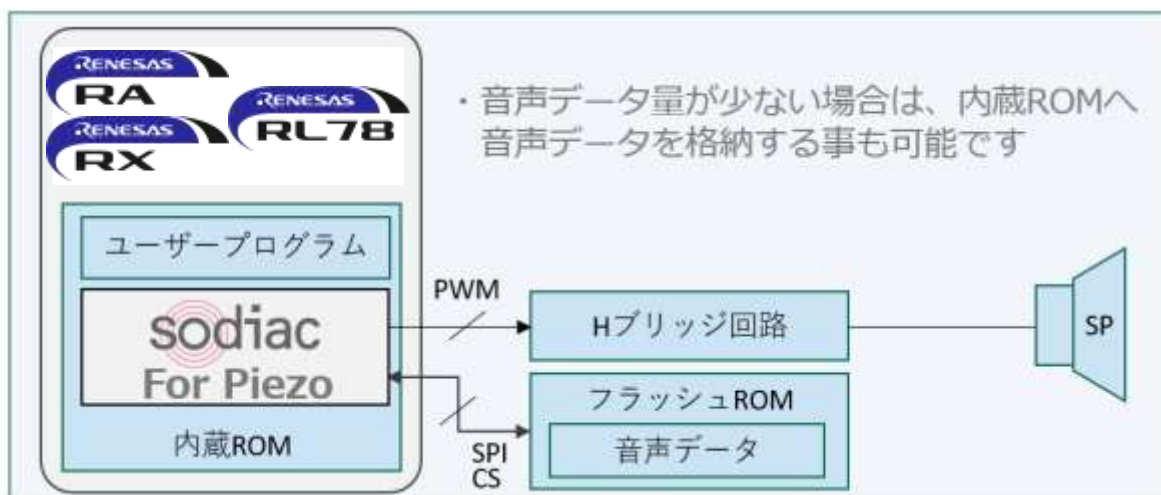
RENESAS
RA
RENESAS
RX
RENESAS
RL78

・音声データ量が少ない場合は、内蔵ROMへ音声データを格納する事も可能です

ユーザープログラム

sodiac
For Piezo

内蔵ROM

PWM

Hブリッジ回路

SP

フラッシュROM

音声データ

SPI
CS